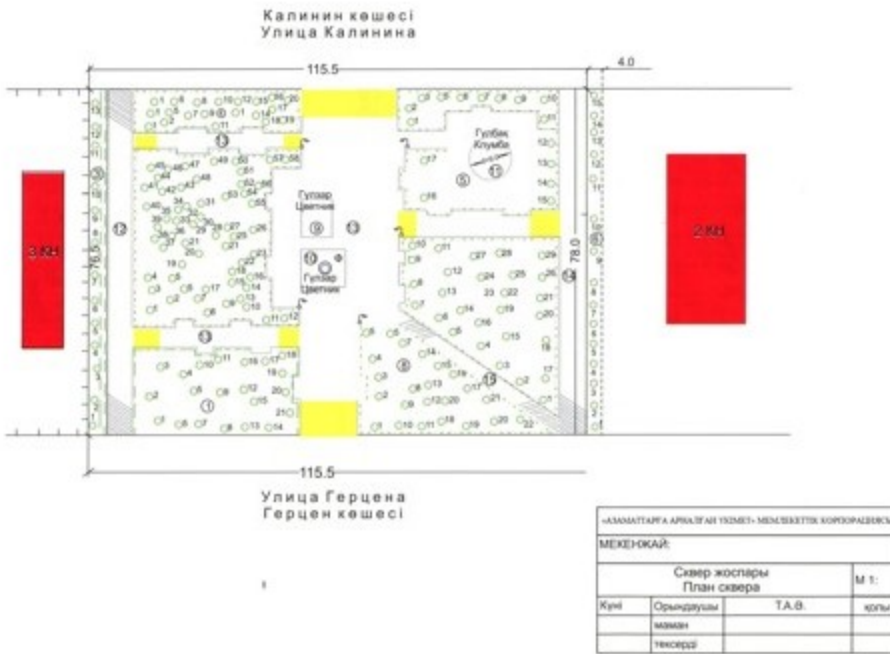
Калинин көшесі
Улица Калинина

115.5

4.0

Гүлбақ
Клумба

Гүлзар
Цветник

Гүлзар
Цветник

3.КН

76.5

78.0

2.КН

115.5

Улица Герцена
Герцен көшесі

«АЗАМАТТАРҒА АРНАЛҒАН ҮКІМЕТ» МЕМЛЕКЕТТІК КОРПОРАЦИЯСЫ

МЕКЕНЖАЙ:

| Сквер жоспары План сквера | | | М 1: |
|---|---|---|---|
| Күні | Орындаушы | Т.А.Ә. | қолы |
| | маман | | |
| | тексерді | | |